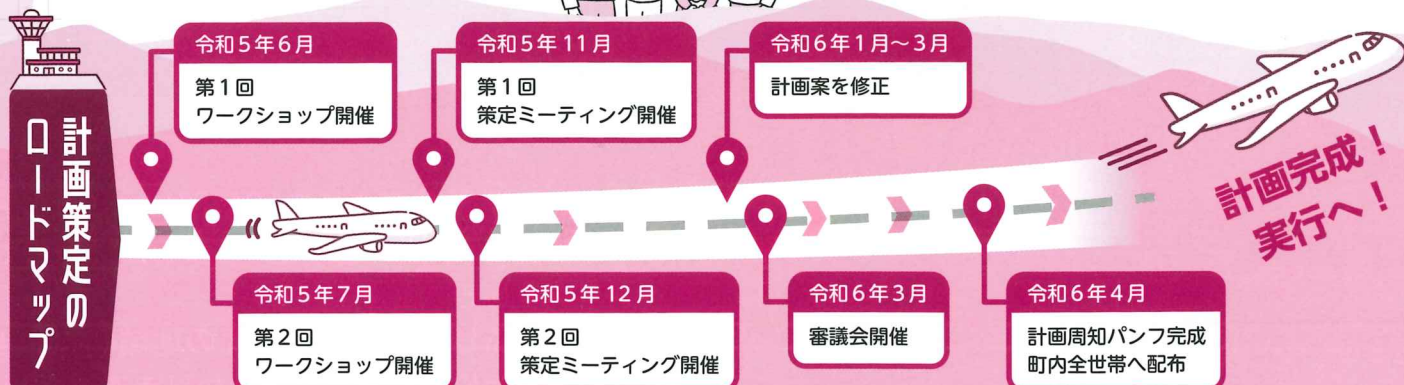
計画策定のロードマップ

令和５年６月
第１回
ワークショップ開催

令和５年７月
第２回
ワークショップ開催

令和５年11月
第１回
策定ミーティング開催

令和５年12月
第２回
策定ミーティング開催

令和６年１月～３月
計画案を修正

令和６年３月
審議会開催

令和６年４月
計画周知パンフ完成
町内全世帯へ配布

計画完成！
実行へ！